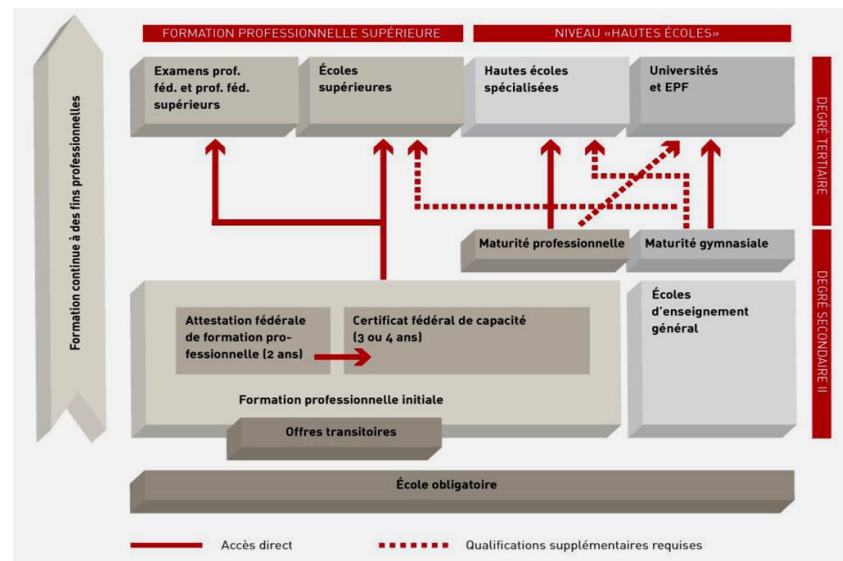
Formation continue à des fins professionnelles

FORMATION PROFESSIONNELLE SUPÉRIEURE

NIVEAU «HAUTES ÉCOLES»

Examens prof. féd. et prof. féd. supérieurs

Écoles supérieures

Hautes écoles spécialisées

Universités et EPF

DEGRÉ TERTIAIRE

Maturité professionnelle

Maturité gymnasiale

Attestation fédérale de formation professionnelle (2 ans)

Certificat fédéral de capacité (3 ou 4 ans)

Écoles d'enseignement général

DEGRÉ SECONDAIRE II

Formation professionnelle initiale

Offres transitoires

École obligatoire

Accès direct

Qualifications supplémentaires requises